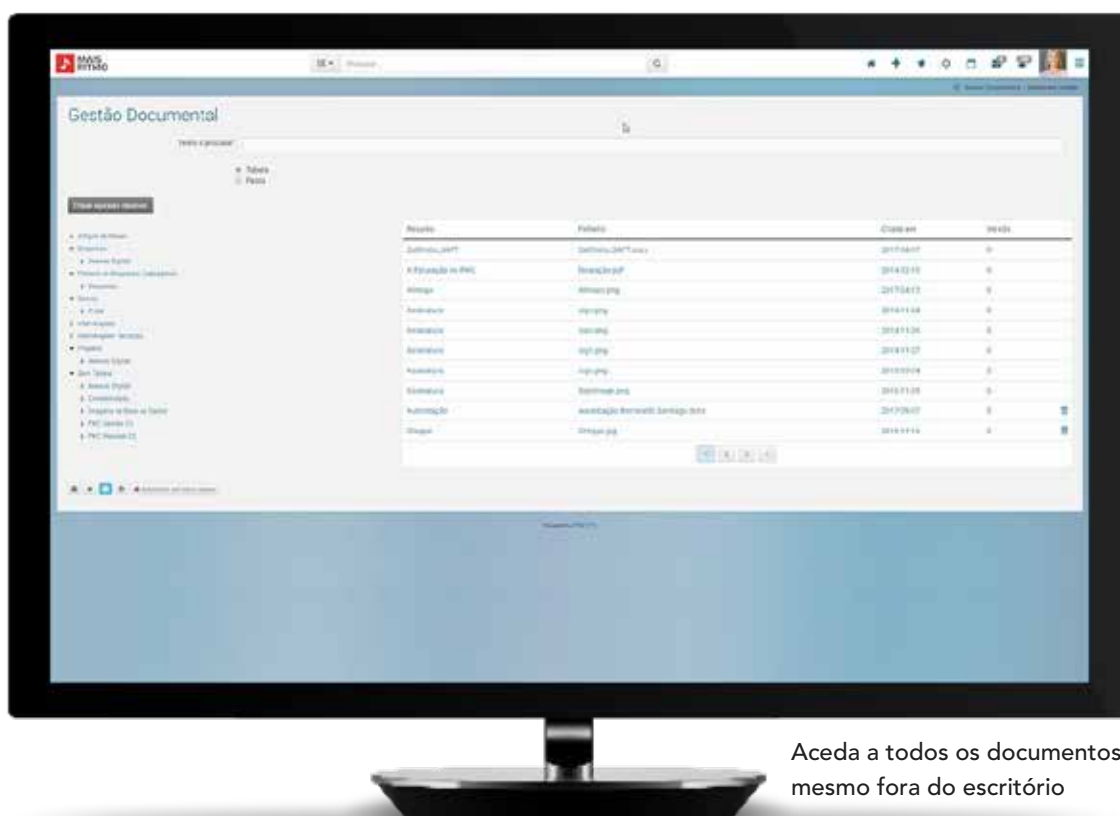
Gestão Documental

Tabela
Pasta

| Resumo | Ficheiro | Criado em | Versão |
|---|---|---|---|
| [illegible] | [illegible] | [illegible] | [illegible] |
| A Situação no PMC | Situação.pdf | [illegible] | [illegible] |
| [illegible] | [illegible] | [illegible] | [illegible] |
| Assinatura | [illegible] | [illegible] | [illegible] |
| Assinatura | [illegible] | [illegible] | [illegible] |
| Assinatura | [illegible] | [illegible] | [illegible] |
| Assinatura | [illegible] | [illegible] | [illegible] |
| Assinatura | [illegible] | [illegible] | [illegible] |
| Autorização | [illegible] | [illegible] | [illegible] |
| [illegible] | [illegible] | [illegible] | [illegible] |

Aceda a todos os documentos mesmo fora do escritório